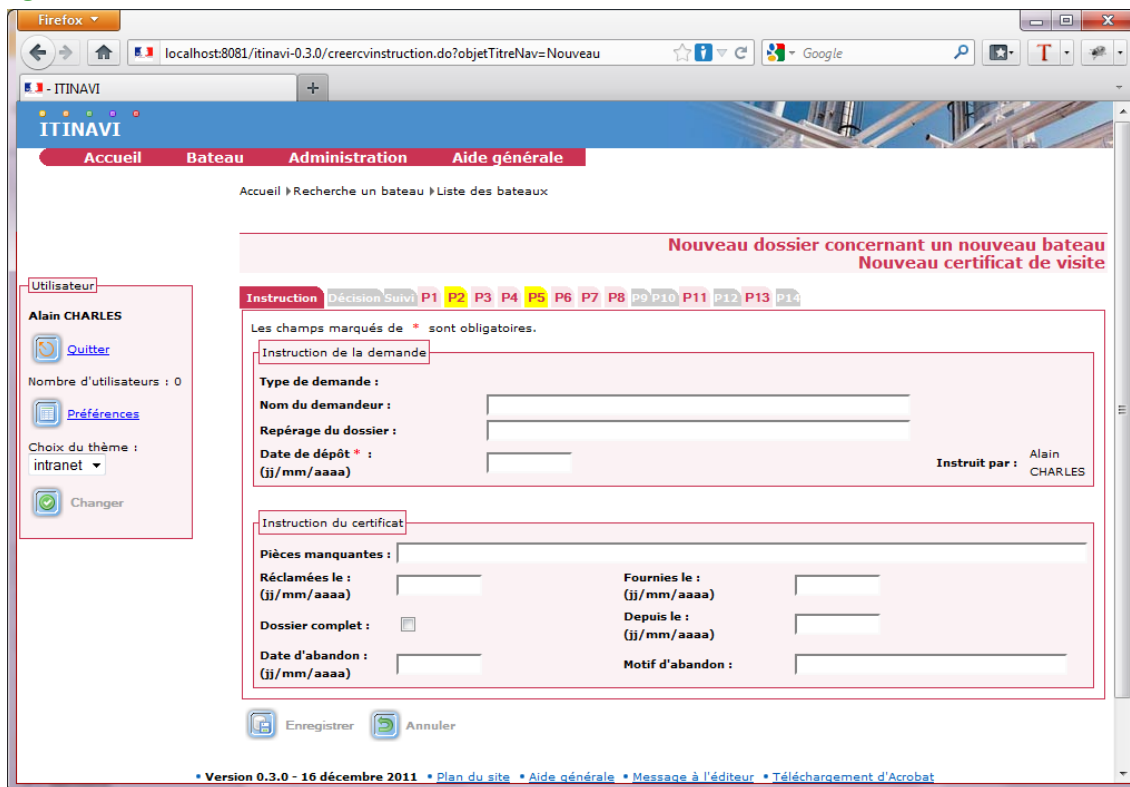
Firefox

localhost:8081/itinavi-0.3.0/creercvinstruction.do?objetTitreNav=Nouveau

Google

- ITINAVI

ITINAVI

Accueil Bateau Administration Aide générale

Accueil ▸Recherche un bateau ▸Liste des bateaux

Nouveau dossier concernant un nouveau bateau
Nouveau certificat de visite

Utilisateur

Alain CHARLES

Quitter

Nombre d'utilisateurs : 0

Préférences

Choix du thème :

intranet

Changer

Instruction Décision Suivi P1 P2 P3 P4 P5 P6 P7 P8 P9 P10 P11 P12 P13 P14

Les champs marqués de * sont obligatoires.

Instruction de la demande

Type de demande :

Nom du demandeur :

Repérage du dossier :

Date de dépôt * : (jj/mm/aaaa)

Instruit par : Alain CHARLES

Instruction du certificat

Pièces manquantes :

Réclamées le : (jj/mm/aaaa)

Fournies le : (jj/mm/aaaa)

Dossier complet :

Depuis le : (jj/mm/aaaa)

Date d'abandon : (jj/mm/aaaa)

Motif d'abandon :

Enregistrer Annuler

• Version 0.3.0 - 16 décembre 2011 • Plan du site • Aide générale • Message à l'éditeur • Téléchargement d'Acrobat